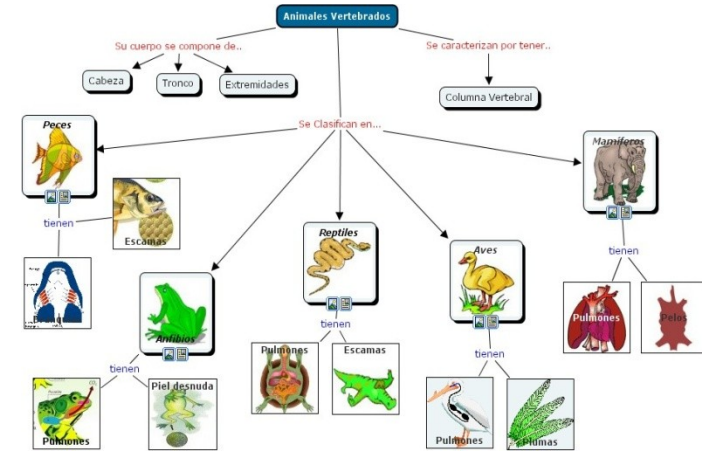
Animales Vertebrados

Su cuerpo se compone de..

Cabeza

Tronco

Extremidades

Se caracterizan por tener..

Columna Vertebral

Se Clasifican en...

Peces

tienen

Escamas

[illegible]

Anfibios

tienen

Pulmones

Piel desnuda

Reptiles

tienen

Pulmones

Escamas

Aves

tienen

Pulmones

Plumas

Mamiferos

tienen

Pulmones

Pelos